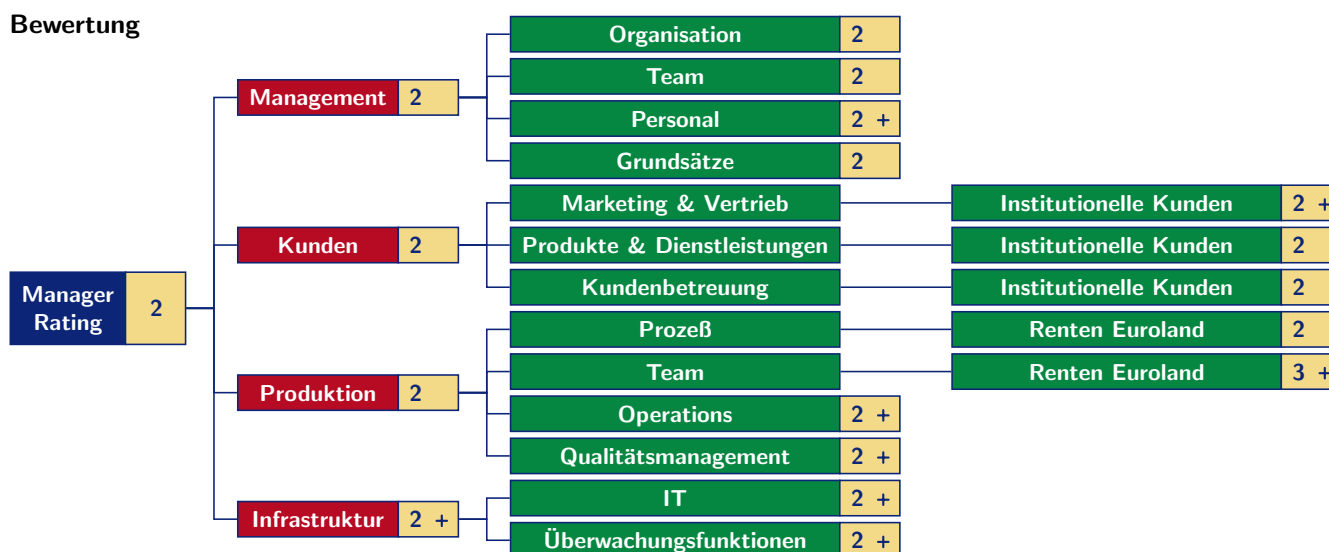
Bewertung

Manager Rating 2

Management 2
Organisation 2
Team 2
Personal 2 +
Grundsätze 2

Kunden 2
Marketing & Vertrieb
Institutionelle Kunden 2 +
Produkte & Dienstleistungen
Institutionelle Kunden 2
Kundenbetreuung
Institutionelle Kunden 2

Produktion 2
Prozeß
Renten Euroland 2
Team
Renten Euroland 3 +
Operations 2 +
Qualitätsmanagement 2 +

Infrastruktur 2 +
IT 2 +
Überwachungsfunktionen 2 +